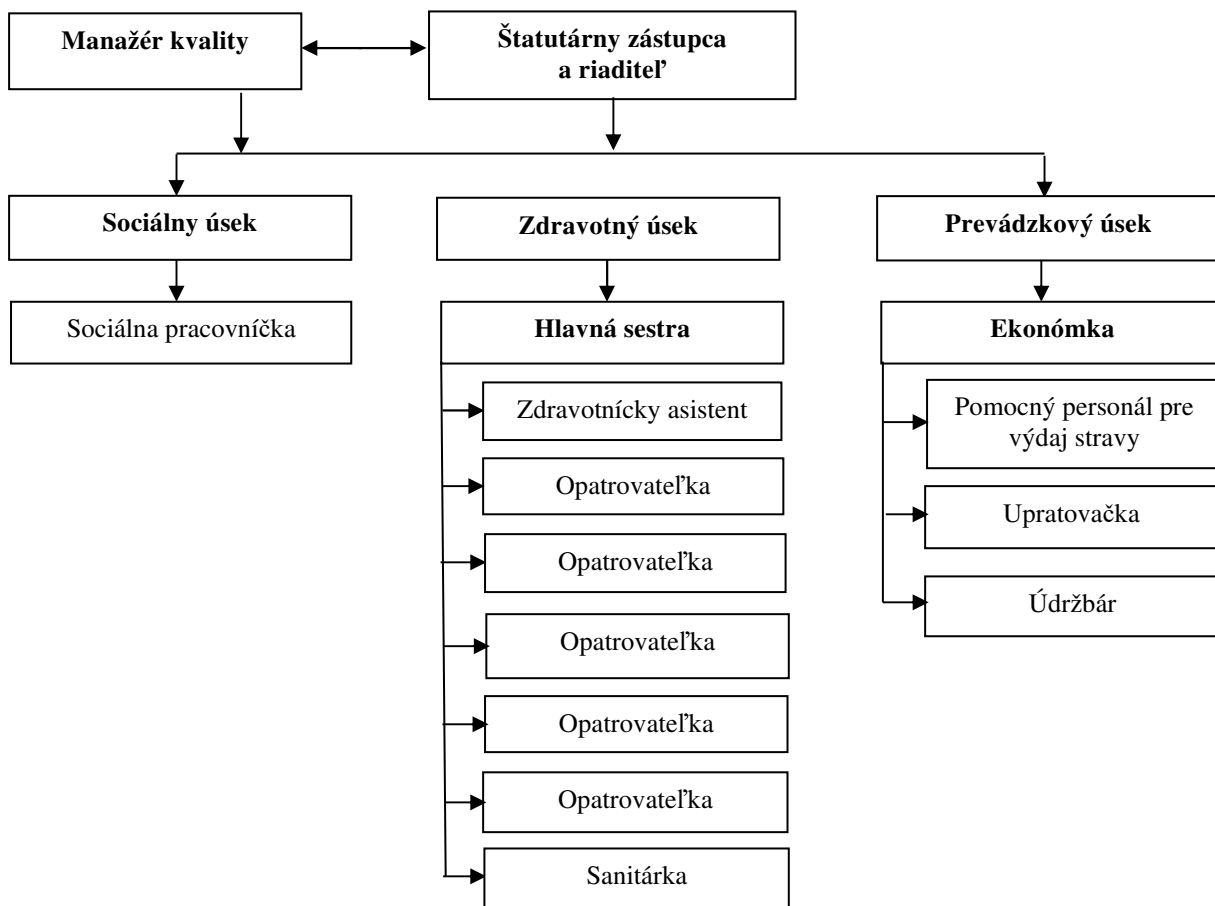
Manažér kvality

Štatutárny zástupca a riaditeľ

Sociálny úsek

Zdravotný úsek

Prevádzkový úsek

Sociálna pracovníčka

Hlavná sestra

Ekonómka

Zdravotnícky asistent

Opatrovateľka

Opatrovateľka

Opatrovateľka

Opatrovateľka

Opatrovateľka

Sanitárka

Pomocný personál pre výdaj stravy

Upratovačka

Údržbár